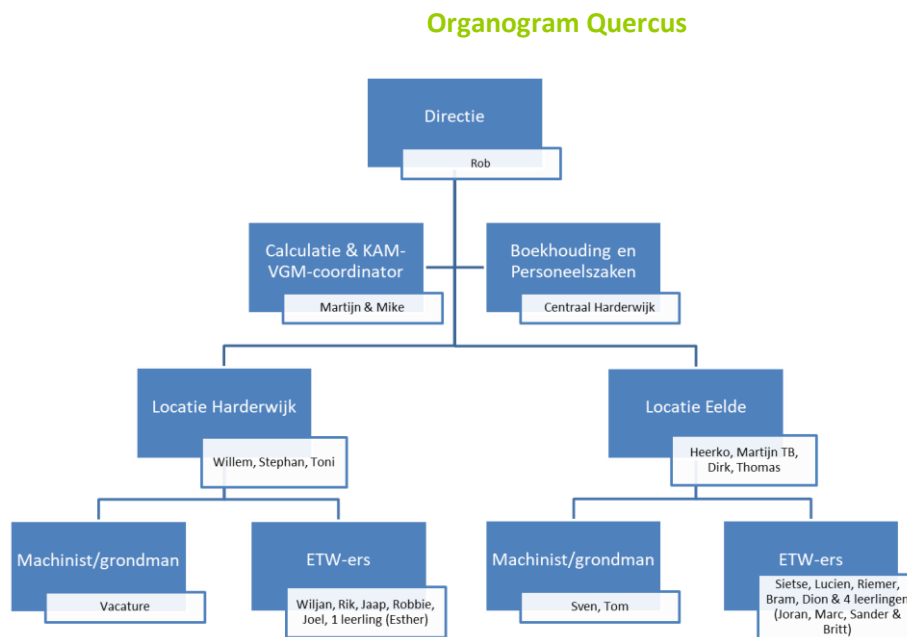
Organogram Quercus

Directie
Rob

Calculatie & KAM-VGM-coordinator
Martijn & Mike

Boekhouding en Personeelszaken
Centraal Harderwijk

Locatie Harderwijk
Willem, Stephan, Toni

Locatie Eelde
Heerko, Martijn TB, Dirk, Thomas

Machinist/grondman
Vacature

ETW-ers
Wiljan, Rik, Jaap, Robbie, Joel, 1 leerling (Esther)

Machinist/grondman
Sven, Tom

ETW-ers
Sietse, Lucien, Riemer, Bram, Dion & 4 leerlingen (Joran, Marc, Sander & Britt)